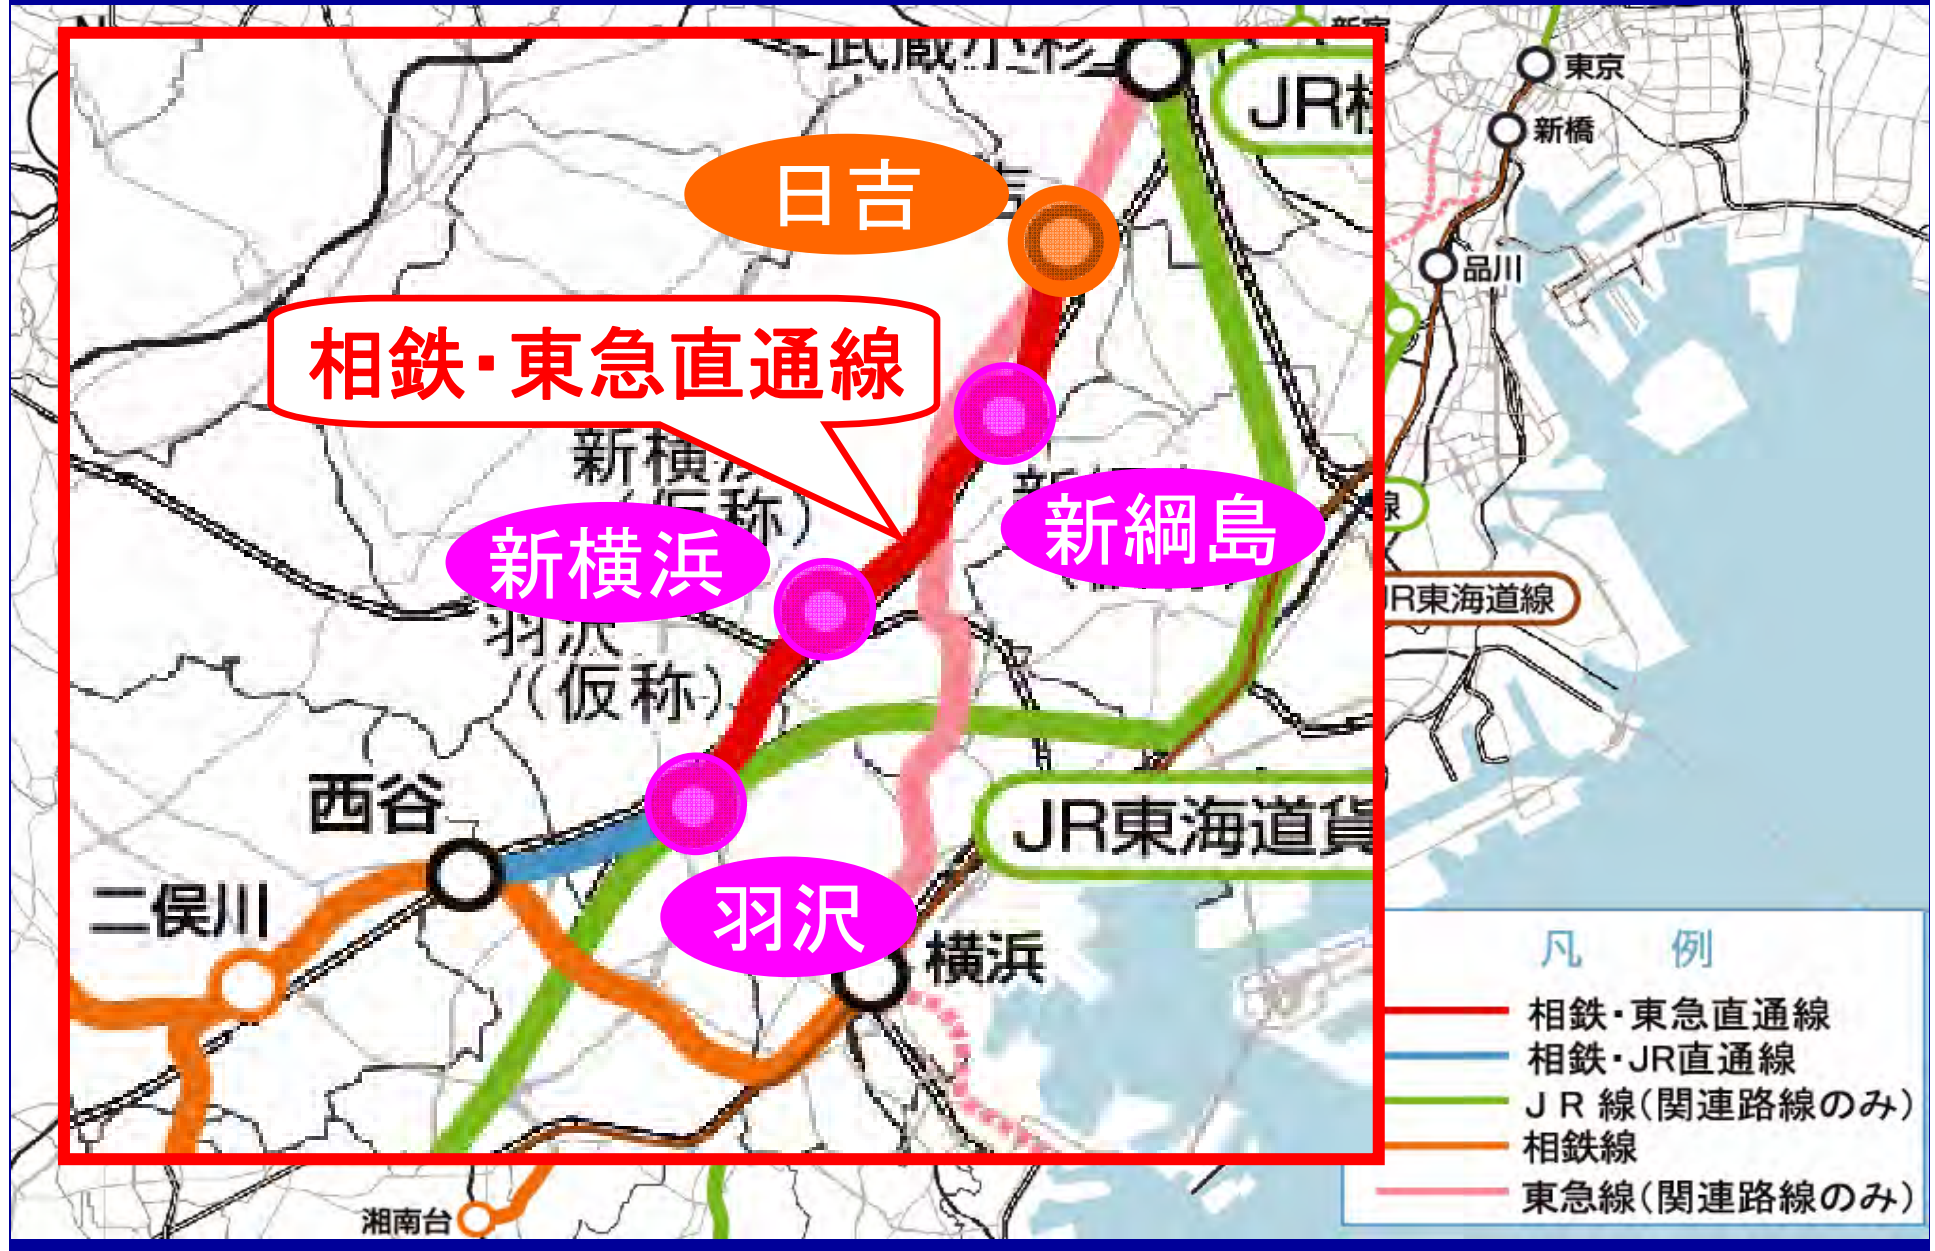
武蔵小杉
JR横
新宿
東京
新橋
品川
日吉
相鉄・東急直通線
新横浜(仮称)
新綱島
新横浜
羽沢(仮称)
JR東海道線
西谷
羽沢
JR東海道貨
二俣川
横浜
湘南台

凡　例
相鉄・東急直通線
相鉄・JR直通線
ＪＲ線(関連路線のみ)
相鉄線
東急線(関連路線のみ)